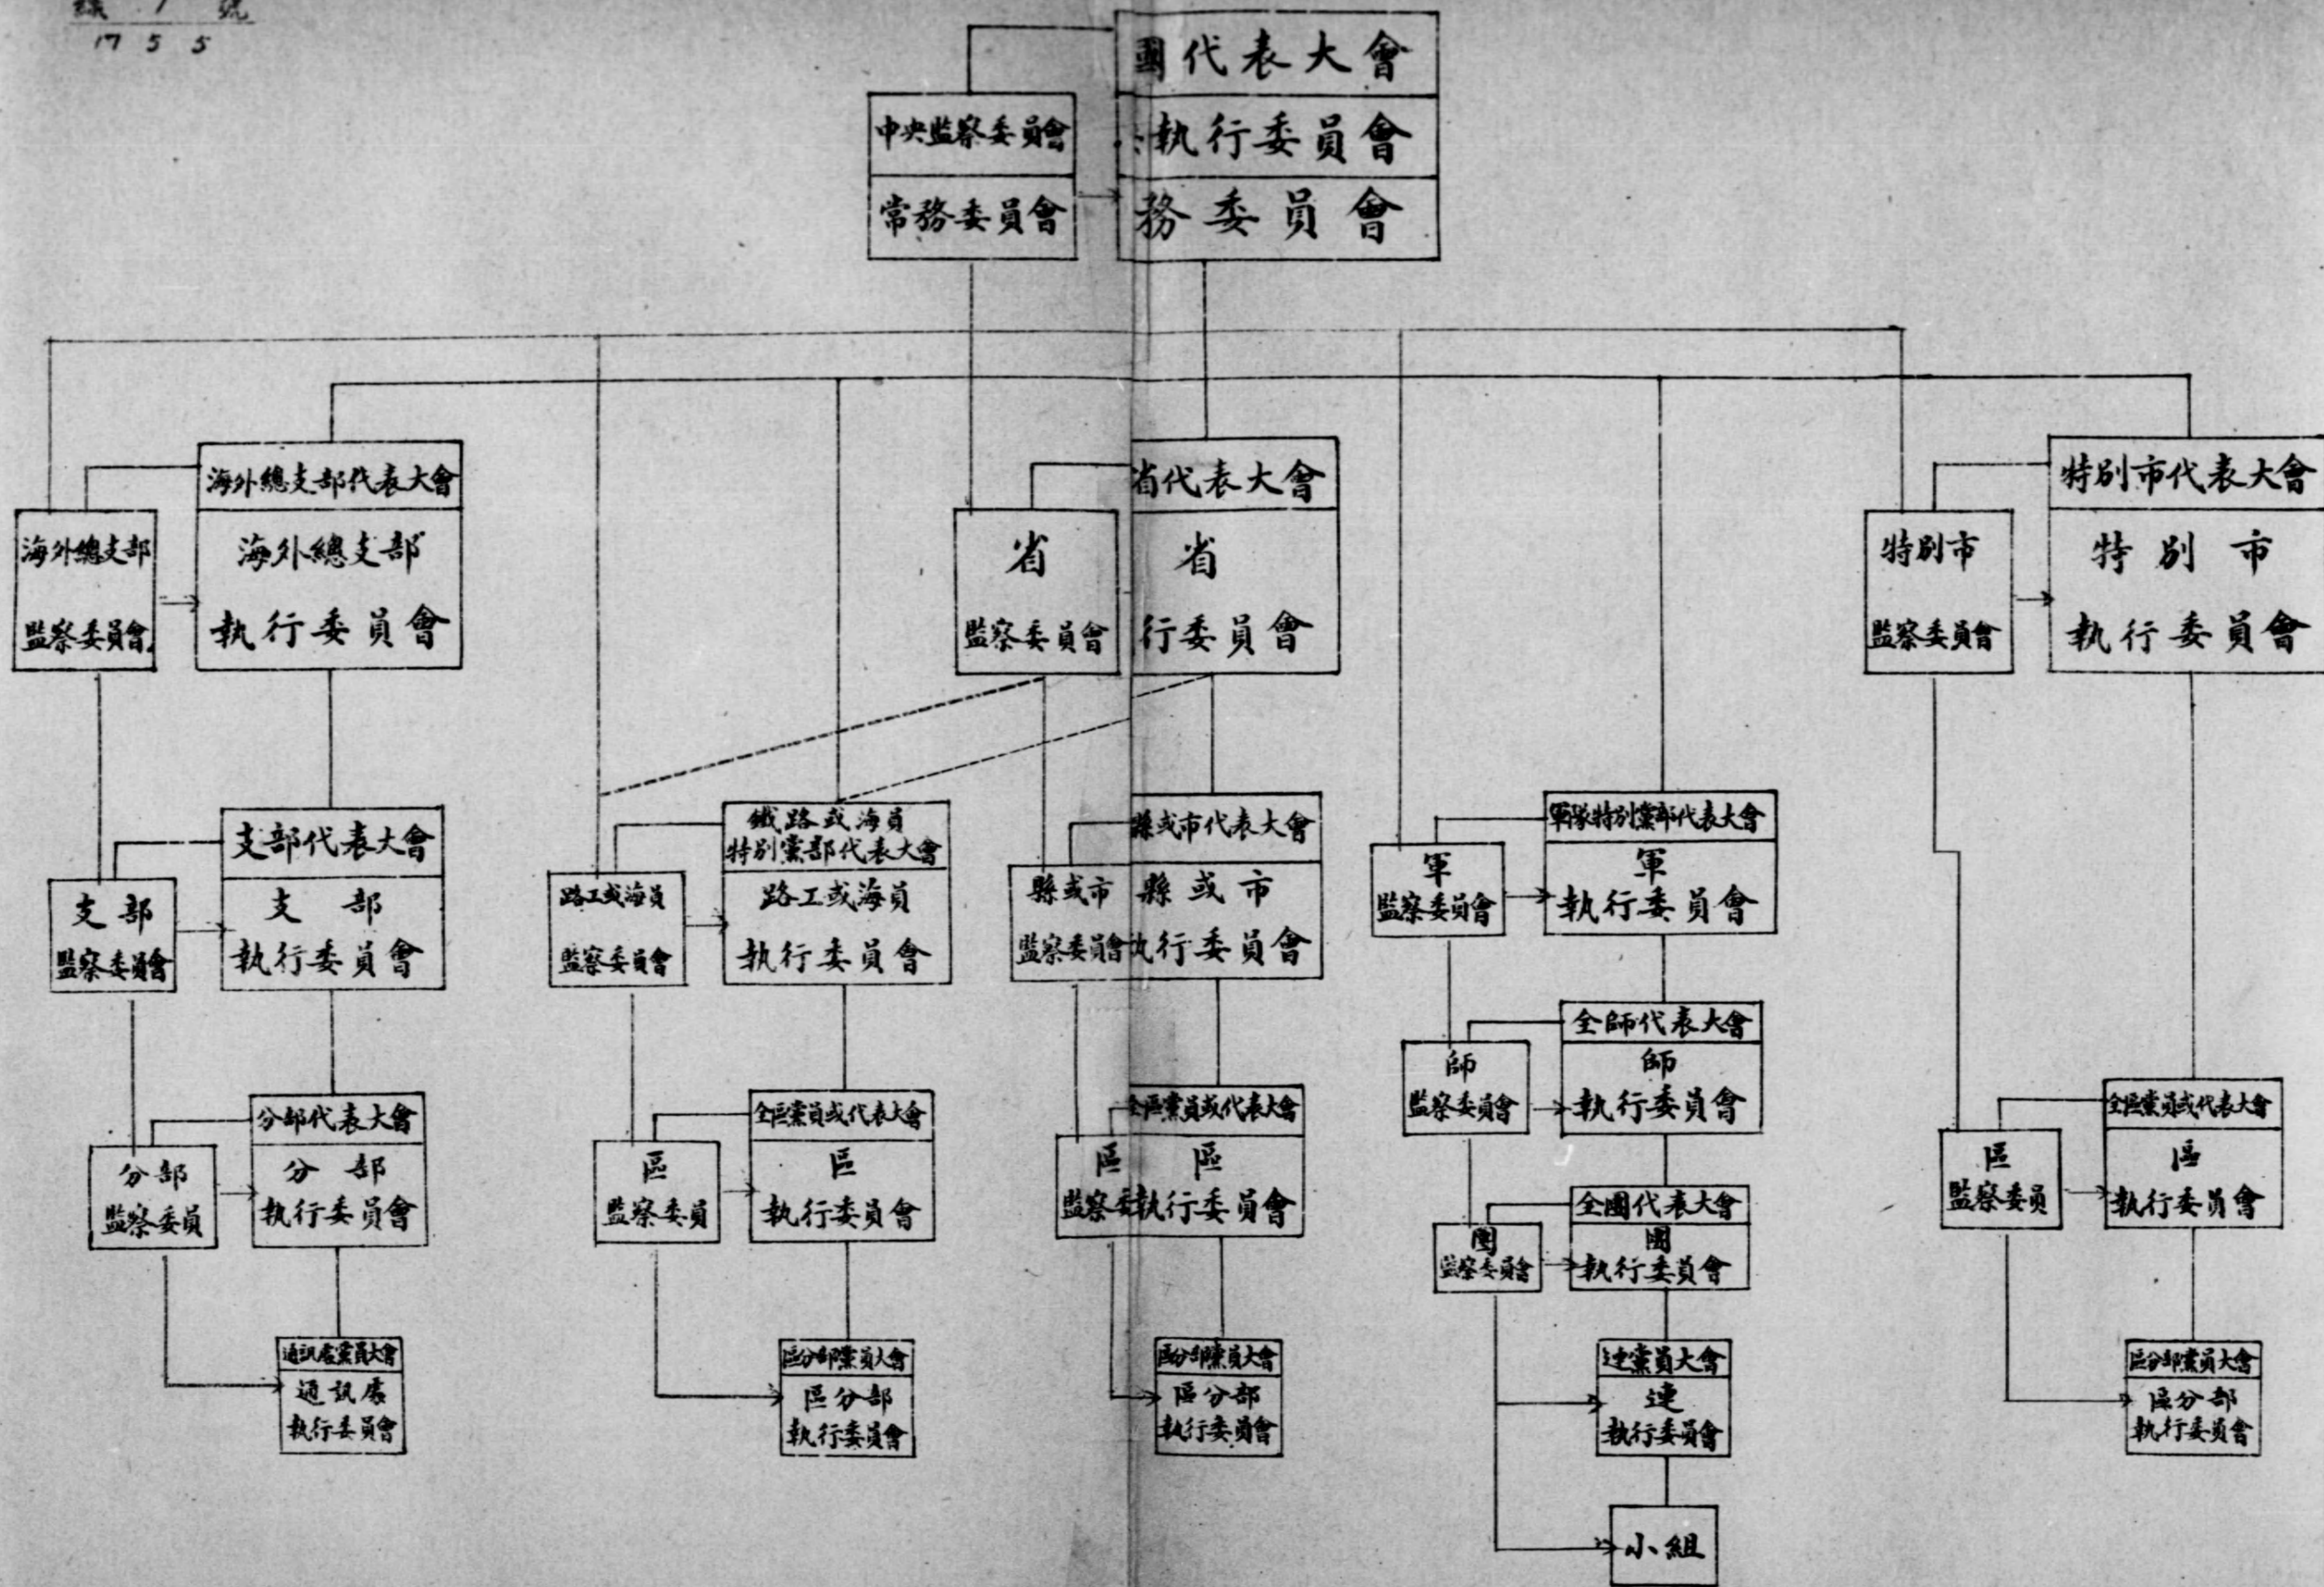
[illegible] 1 號
17 5 5

國代表大會
執行委員會
務委員會

中央監察委員會
常務委員會

海外總支部代表大會
海外總支部
執行委員會

海外總支部
監察委員會

省代表大會
省
行委員會

省
監察委員會

特別市代表大會
特別市
執行委員會

特別市
監察委員會

支部代表大會
支部
執行委員會

支部
監察委員會

鐵路或海員
特別黨部代表大會
路工或海員
執行委員會

路工或海員
監察委員會

縣或市代表大會
縣或市
執行委員會

縣或市
監察委員會

軍隊特別黨部代表大會
軍
執行委員會

軍
監察委員會

全師代表大會
師
執行委員會

師
監察委員會

分部代表大會
分部
執行委員會

分部
監察委員

全區黨員或代表大會
區
執行委員會

區
監察委員

全區黨員或代表大會
區
執行委員會

區
監察委員

全團代表大會
團
執行委員會

團
監察委員會

全區黨員或代表大會
區
執行委員會

區
監察委員

通訊處黨員大會
通訊處
執行委員會

區分部黨員大會
區分部
執行委員會

區分部黨員大會
區分部
執行委員會

連黨員大會
連
執行委員會

區分部黨員大會
區分部
執行委員會

小組